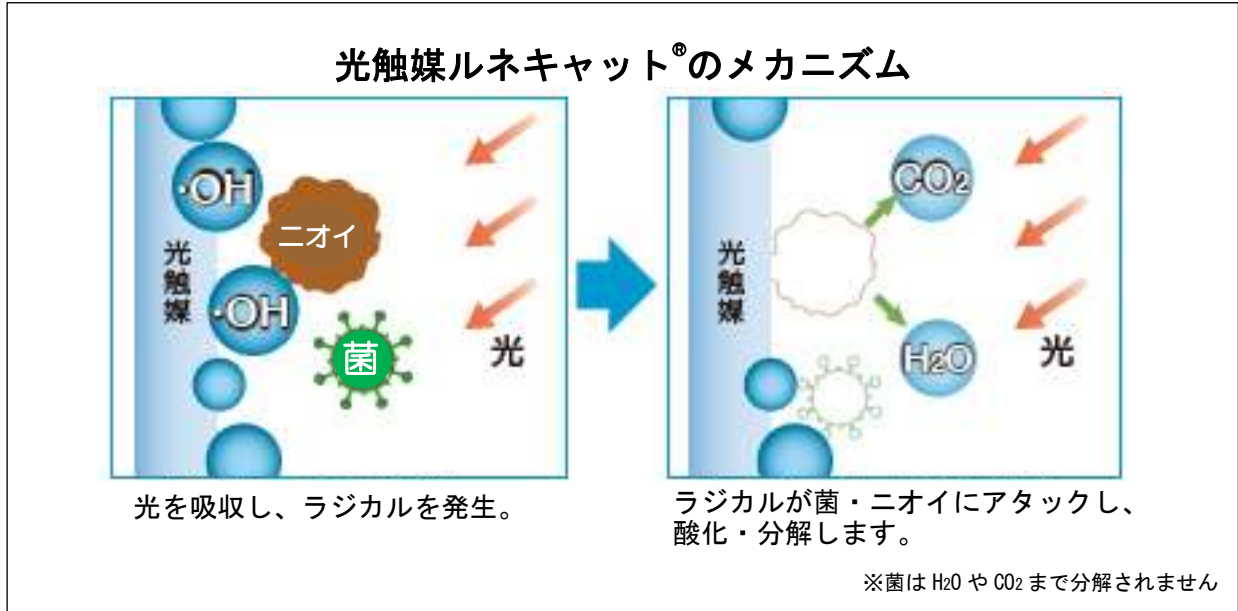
光触媒ルネキャット®のメカニズム

·OH
ニオイ
光触媒
·OH
菌
光

光を吸収し、ラジカルを発生。

$CO_2$
光触媒
$H_2O$
光

ラジカルが菌・ニオイにアタックし、酸化・分解します。

※菌は $H_2O$ や $CO_2$ まで分解されません